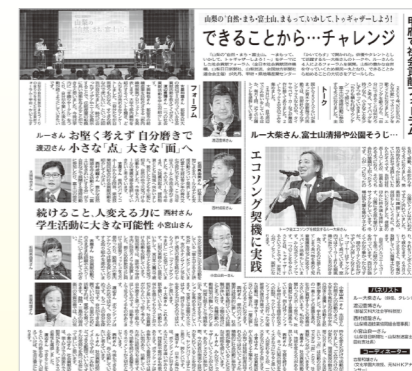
山梨の「自然・まち・富士山」まもってふやして、トゥギャザーしよう!

できることから…チャレンジ

フォーラム

トーク

ルー大柴さん 富士山清掃や公園そうじ…

エコソング契機に実践

ルーさん お堅く考えず自分磨きで
渡辺さん 小さな「点」大きな「面」へ

続けること、人変える力に 西村さん
学生活動に大きな可能性 小宮山さん

パネリスト

コーディネーター